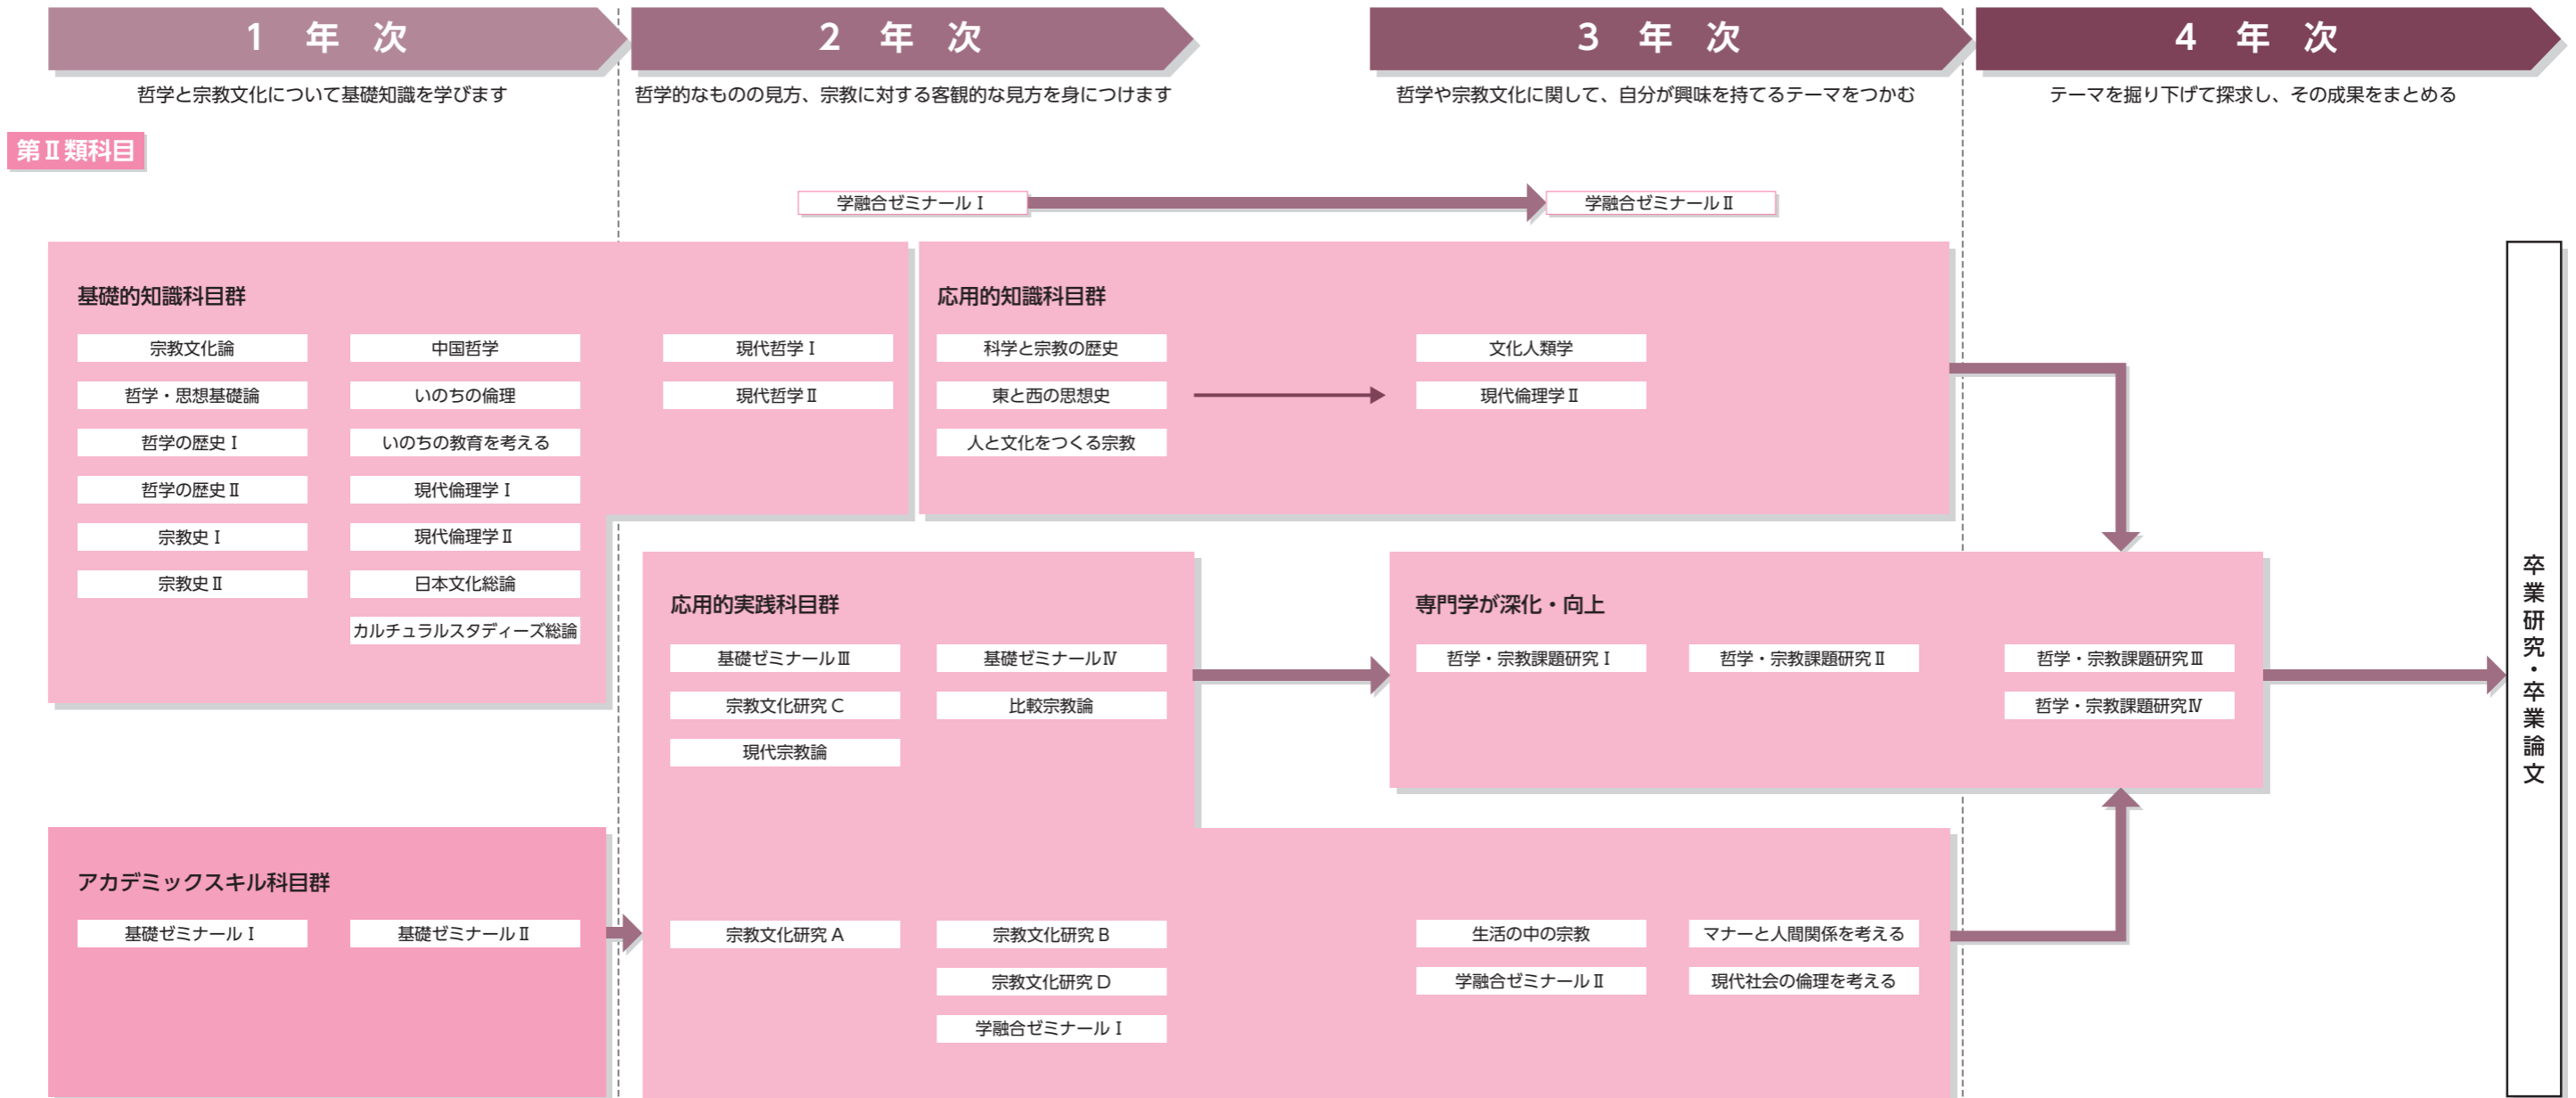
1 年 次

哲学と宗教文化について基礎知識を学びます

2 年 次

哲学的なものの見方、宗教に対する客観的な見方を身につけます

3 年 次

哲学や宗教文化に関して、自分が興味を持てるテーマをつかむ

4 年 次

テーマを掘り下げて探求し、その成果をまとめる

第Ⅱ類科目

学融合ゼミナールⅠ

学融合ゼミナールⅡ

基礎的知識科目群

宗教文化論

哲学・思想基礎論

哲学の歴史Ⅰ

哲学の歴史Ⅱ

宗教史Ⅰ

宗教史Ⅱ

中国哲学

いのちの倫理

いのちの教育を考える

現代倫理学Ⅰ

現代倫理学Ⅱ

日本文化総論

カルチュラルスタディーズ総論

現代哲学Ⅰ

現代哲学Ⅱ

応用的知識科目群

科学と宗教の歴史

東と西の思想史

人と文化をつくる宗教

文化人類学

現代倫理学Ⅱ

応用的実践科目群

基礎ゼミナールⅢ

基礎ゼミナールⅣ

宗教文化研究C

比較宗教論

現代宗教論

専門学が深化・向上

哲学・宗教課題研究Ⅰ

哲学・宗教課題研究Ⅱ

哲学・宗教課題研究Ⅲ

哲学・宗教課題研究Ⅳ

アカデミックスキル科目群

基礎ゼミナールⅠ

基礎ゼミナールⅡ

宗教文化研究A

宗教文化研究B

宗教文化研究D

学融合ゼミナールⅠ

生活の中の宗教

マナーと人間関係を考える

学融合ゼミナールⅡ

現代社会の倫理を考える

卒業研究・卒業論文